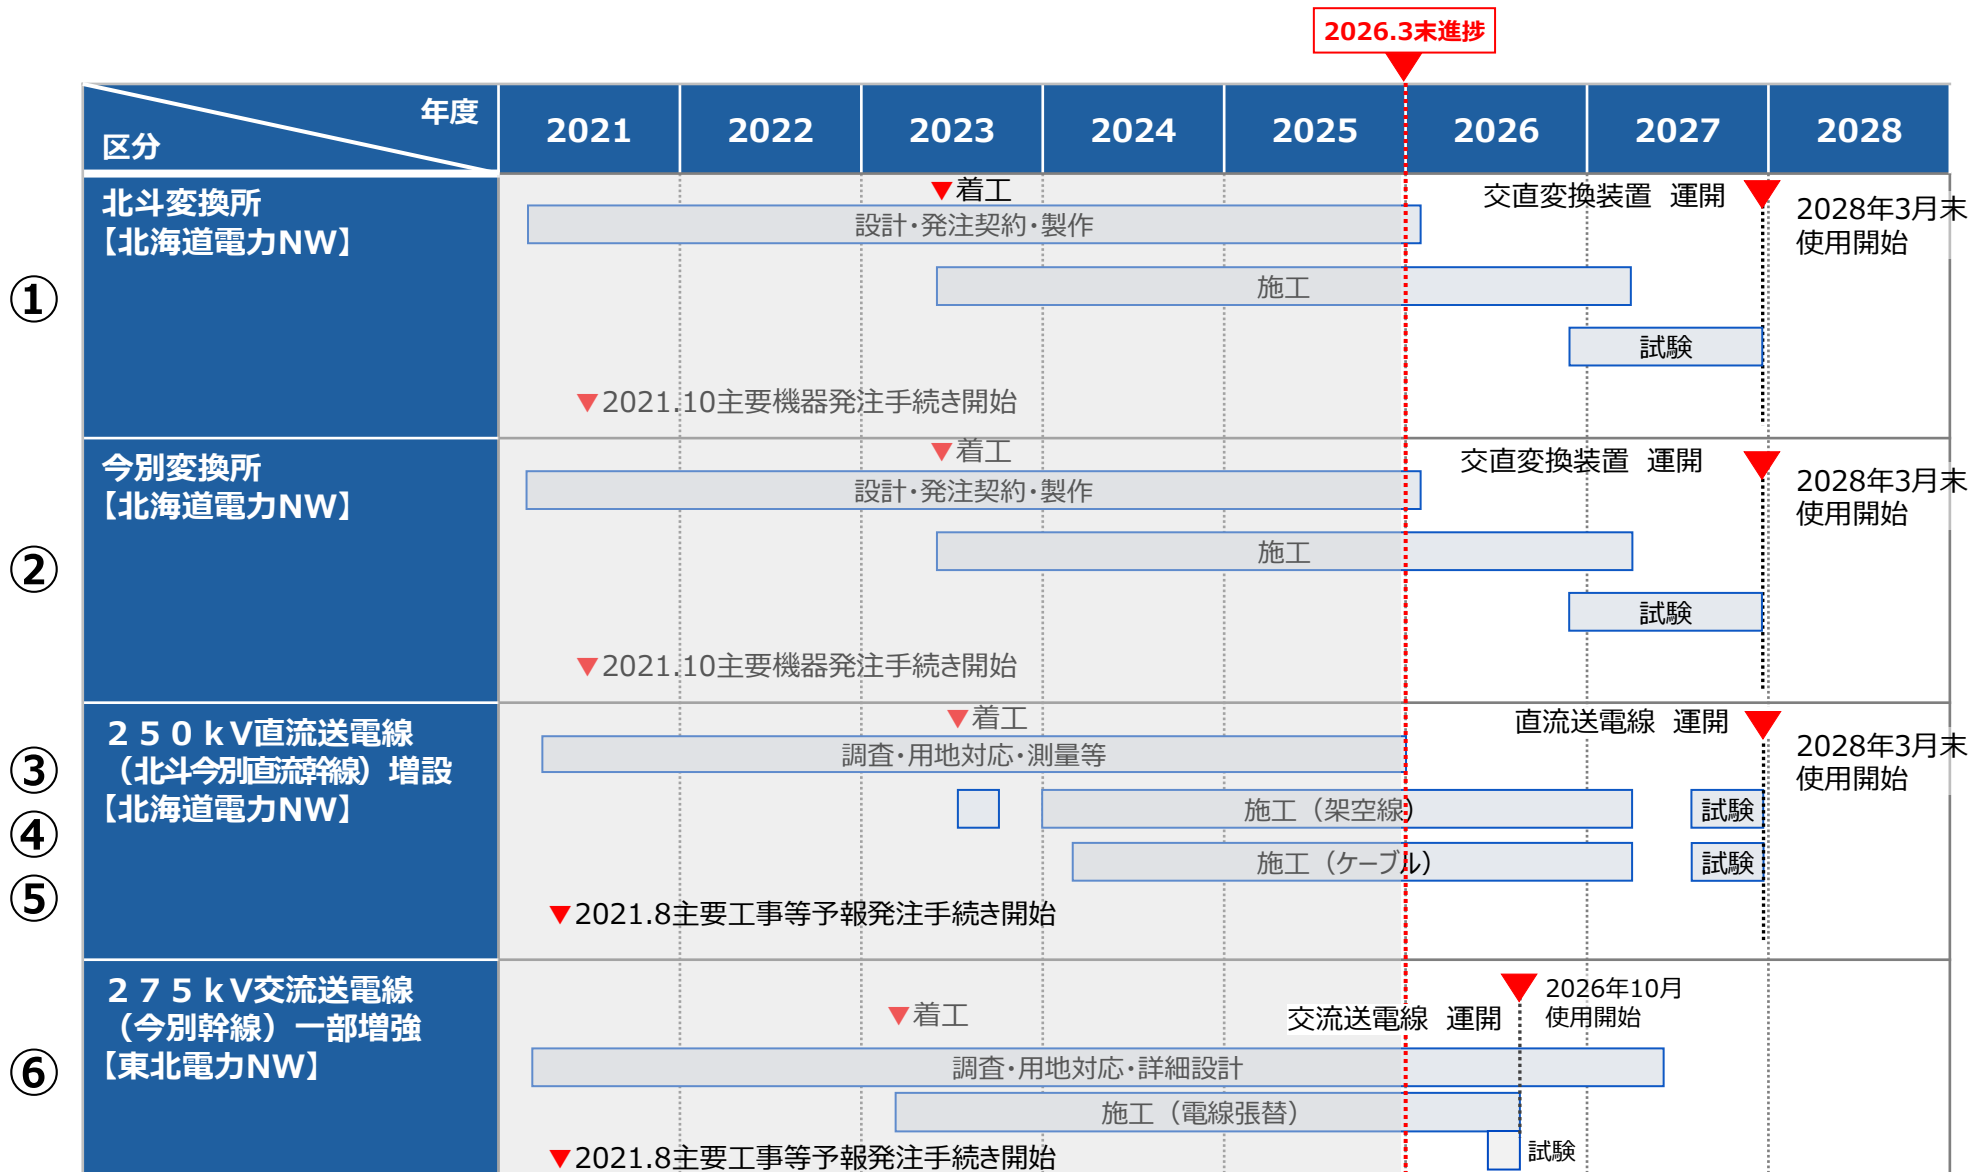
2026.3末進捗

| 年度 区分 | 2021 | 2022 | 2023 | 2024 | 2025 | 2026 | 2027 | 2028 |
|---|---|---|---|---|---|---|---|---|
| ① 北斗変換所【北海道電力NW】 | | | | | | | | |
| ② 今別変換所【北海道電力NW】 | | | | | | | | |
| ③④⑤ ２５０ｋV直流送電線（北斗今別直流幹線）増設【北海道電力NW】 | | | | | | | | |
| ⑥ ２７５ｋV交流送電線（今別幹線）一部増強【東北電力NW】 | | | | | | | | |

①
▼着工
交直変換装置　運開
2028年3月末使用開始
設計・発注契約・製作
施工
試験
▼2021.10主要機器発注手続き開始

②
▼着工
交直変換装置　運開
2028年3月末使用開始
設計・発注契約・製作
施工
試験
▼2021.10主要機器発注手続き開始

③④⑤
▼着工
直流送電線　運開
2028年3月末使用開始
調査・用地対応・測量等
施工（架空線）
試験
施工（ケーブル）
試験
▼2021.8主要工事等予報発注手続き開始

⑥
2026年10月使用開始
▼着工
交流送電線　運開
調査・用地対応・詳細設計
施工（電線張替）
試験
▼2021.8主要工事等予報発注手続き開始